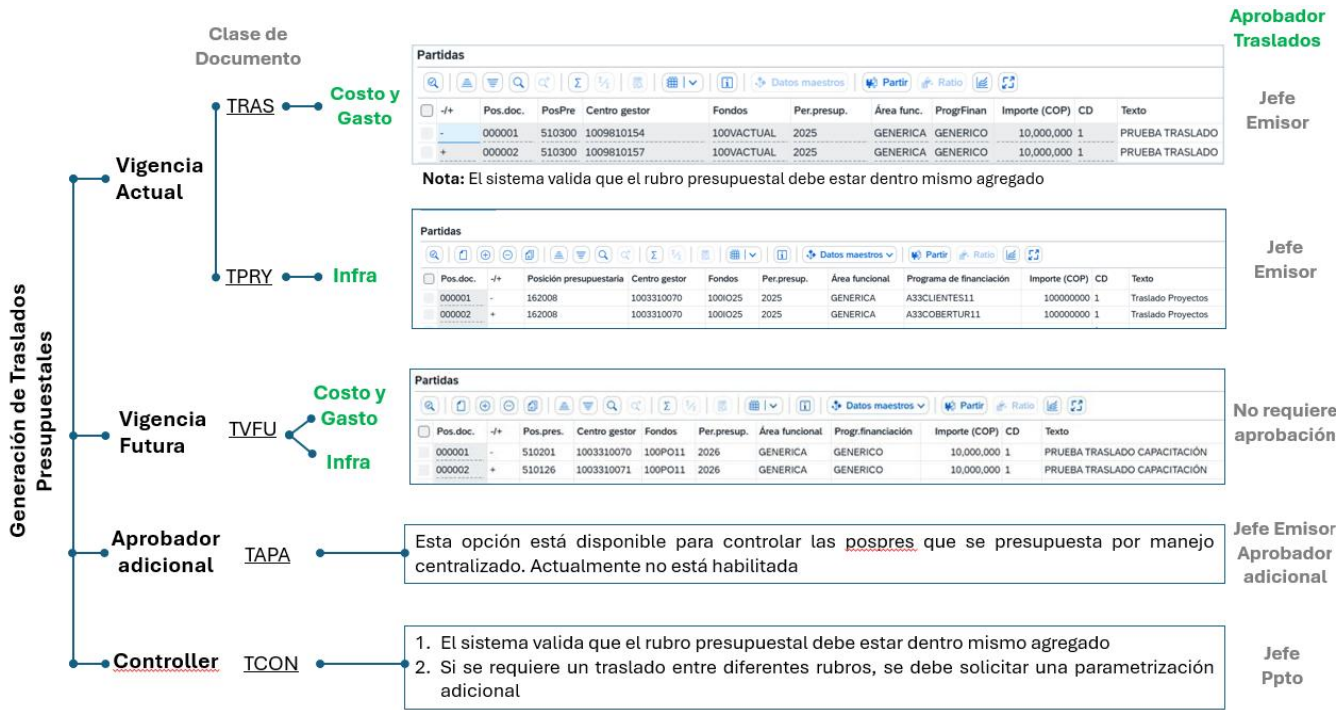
Generación de Traslados Presupuestales

Clase de Documento

Aprobador Traslados

Vigencia Actual

TRAS

Costo y Gasto

Partidas

Datos maestros | Partir | Ratio

| -/+ | Pos.doc. | PosPre | Centro gestor | Fondos | Per.presup. | Área func. | ProgrFinan | Importe (COP) | CD | Texto |
|---|---|---|---|---|---|---|---|---|---|---|
| - | 000001 | 510300 | 1009810154 | 100VACTUAL | 2025 | GENERICA | GENERICO | 10,000,000 | 1 | PRUEBA TRASLADO |
| + | 000002 | 510300 | 1009810157 | 100VACTUAL | 2025 | GENERICA | GENERICO | 10,000,000 | 1 | PRUEBA TRASLADO |

**Nota:** El sistema valida que el rubro presupuestal debe estar dentro mismo agregado

Jefe Emisor

TPRY

Infra

Partidas

Datos maestros | Partir | Ratio

| Pos.doc. | -/+ | Posición presupuestaria | Centro gestor | Fondos | Per.presup. | Área funcional | Programa de financiación | Importe (COP) | CD | Texto |
|---|---|---|---|---|---|---|---|---|---|---|
| 000001 | - | 162008 | 1003310070 | 100IO25 | 2025 | GENERICA | A33CLIENTES11 | 100000000 | 1 | Traslado Proyectos |
| 000002 | + | 162008 | 1003310070 | 100IO25 | 2025 | GENERICA | A33COBERTUR11 | 100000000 | 1 | Traslado Proyectos |

Jefe Emisor

Vigencia Futura

TVFU

Costo y Gasto

Infra

Partidas

Datos maestros | Partir | Ratio

| Pos.doc. | -/+ | Pos.pres. | Centro gestor | Fondos | Per.presup. | Área funcional | Progr.financiación | Importe (COP) | CD | Texto |
|---|---|---|---|---|---|---|---|---|---|---|
| 000001 | - | 510201 | 1003310070 | 100PO11 | 2026 | GENERICA | GENERICO | 10,000,000 | 1 | PRUEBA TRASLADO CAPACITACIÓN |
| 000002 | + | 510126 | 1003310071 | 100PO11 | 2026 | GENERICA | GENERICO | 10,000,000 | 1 | PRUEBA TRASLADO CAPACITACIÓN |

No requiere aprobación

Aprobador adicional

TAPA

Esta opción está disponible para controlar las pospres que se presupuesta por manejo centralizado. Actualmente no está habilitada

Jefe Emisor Aprobador adicional

Controller

TCON

1. El sistema valida que el rubro presupuestal debe estar dentro mismo agregado
2. Si se requiere un traslado entre diferentes rubros, se debe solicitar una parametrización adicional

Jefe Ppto